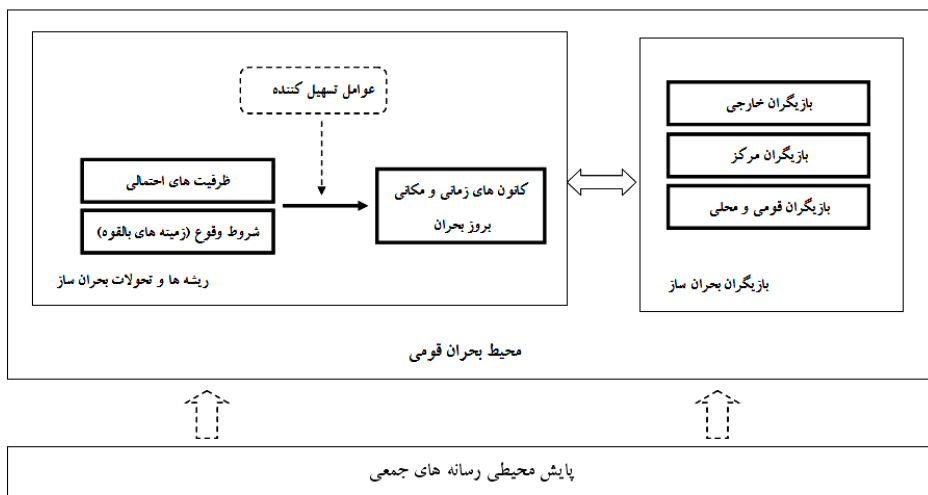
عوامل تسهیل کننده

ظرفیت های احتمالی

شروط وقوع (زمینه های بالقوه)

کانون های زمانی و مکانی بروز بحران

ریشه ها و تحولات بحران ساز

بازیگران خارجی

بازیگران مرکز

بازیگران قومی و محلی

بازیگران بحران ساز

محیط بحران قومی

پایش محیطی رسانه های جمعی